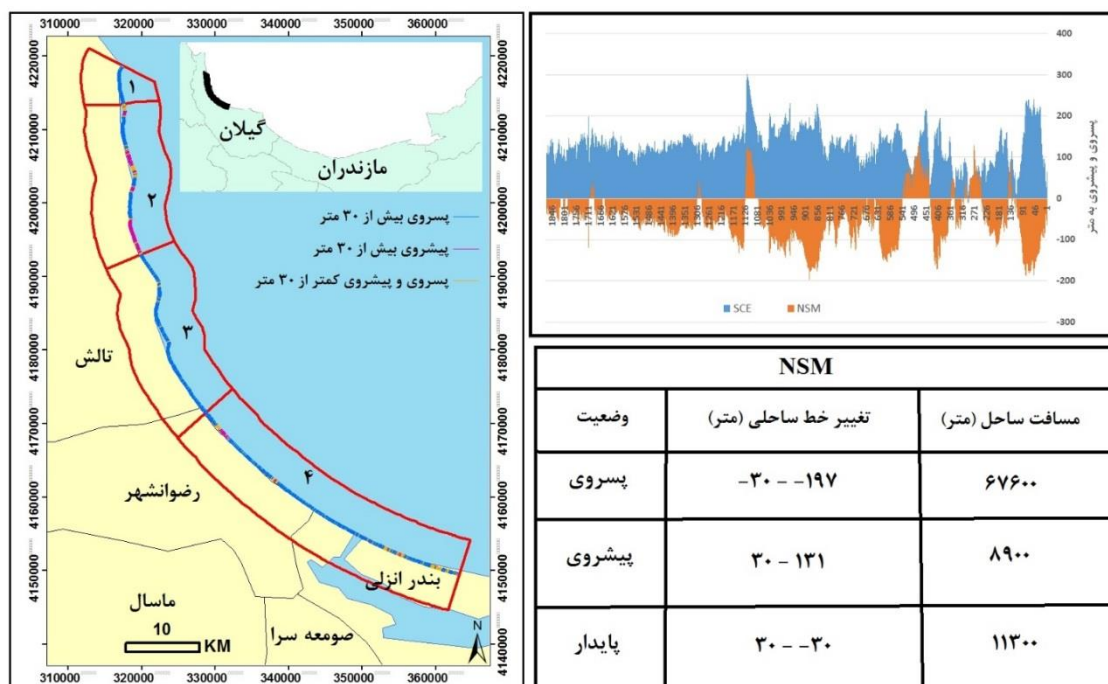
310000 320000 330000 340000 350000 360000

4220000 4210000 4200000 4190000 4180000 4170000 4160000 4150000 4140000

گیلان
مازندران

پسروی بیش از ۳۰ متر
پیشروی بیش از ۳۰ متر
پسروی و پیشروی کمتر از ۳۰ متر

1
2
3
4

تالش
رضوانشهر
ماسال
بندر انزلی
صومعه سرا

10 KM
N

400
300
200
100
0
-100
-200
-300

پسروی و پیشروی به متر

1846 1816 1786 1756 1726 1696 1666 1636 1606 1576 1546 1516 1486 1456 1426 1396 1366 1336 1306 1276 1246 1216 1186 1156 1126 1096 1066 1036 1006 976 946 916 886 856 826 796 766 736 706 676 646 616 586 556 526 496 466 436 406 376 346 316 286 256 226 196 166 136 106 76 46 16

SCE NSM

| NSM | | |
|---|---|---|
| وضعیت | تغییر خط ساحلی (متر) | مسافت ساحل (متر) |
| پسروی | -۳۰ - -۱۹۷ | ۶۷۶۰۰ |
| پیشروی | ۳۰ - ۱۳۱ | ۸۹۰۰ |
| پایدار | ۳۰ - -۳۰ | ۱۱۳۰۰ |